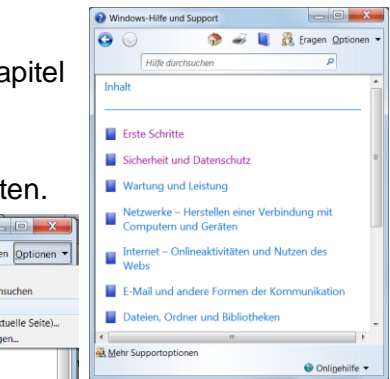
apitel

ten.

en Optionen

suchen

ktuelle Seite)...
gen...

Windows-Hilfe und Support

Fragen Optionen

Hilfe durchsuchen

Inhalt

Erste Schritte

Sicherheit und Datenschutz

Wartung und Leistung

Netzwerke – Herstellen einer Verbindung mit Computern und Geräten

Internet – Onlineaktivitäten und Nutzen des Webs

E-Mail und andere Formen der Kommunikation

Dateien, Ordner und Bibliotheken

Mehr Supportoptionen

Onlinehilfe